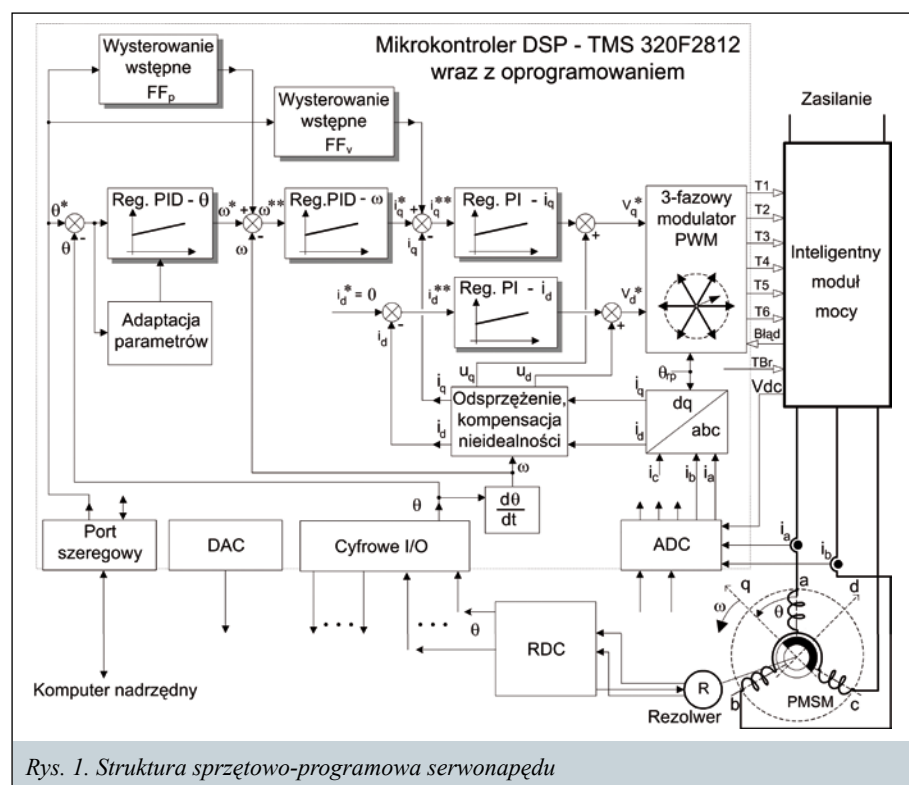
Mikrokontroler DSP - TMS 320F2812 wraz z oprogramowaniem

Wysterowanie wstępne $FF_p$

Wysterowanie wstępne $FF_v$

Zasilanie

$\theta^*$

Reg. PID - $\theta$

$\omega^*$

$\omega^{**}$

Reg.PID - $\omega$

$i_q^*$

$i_q^{**}$

Reg. PI - $i_q$

$V_q^*$

3-fazowy modulator PWM

T1

T2

T3

T4

T5

T6

Błąd

TBr

Vdc

Inteligentny moduł mocy

$\theta$

$\omega$

$i_q$

Adaptacja parametrów

$i_d^* = 0$

$i_d^{**}$

Reg. PI - $i_d$

$V_d^*$

$i_d$

$u_q$

$u_d$

$\theta_{rp}$

$i_q$

Odsprzężenie, kompensacja nieidealności

$i_q$

$i_d$

dq

abc

$i_d$

$i_c$

$i_b$

$i_a$

$\omega$

$\theta$

$\frac{d\theta}{dt}$

Port szeregowy

DAC

Cyfrowe I/O

ADC

$i_a$

$i_b$

q

a

d

$\omega$

$\theta$

RDC

$\theta$

R

Rezolwer

b

PMSM

c

Komputer nadrzędny

Rys. 1. Struktura sprzętowo-programowa serwonapędu